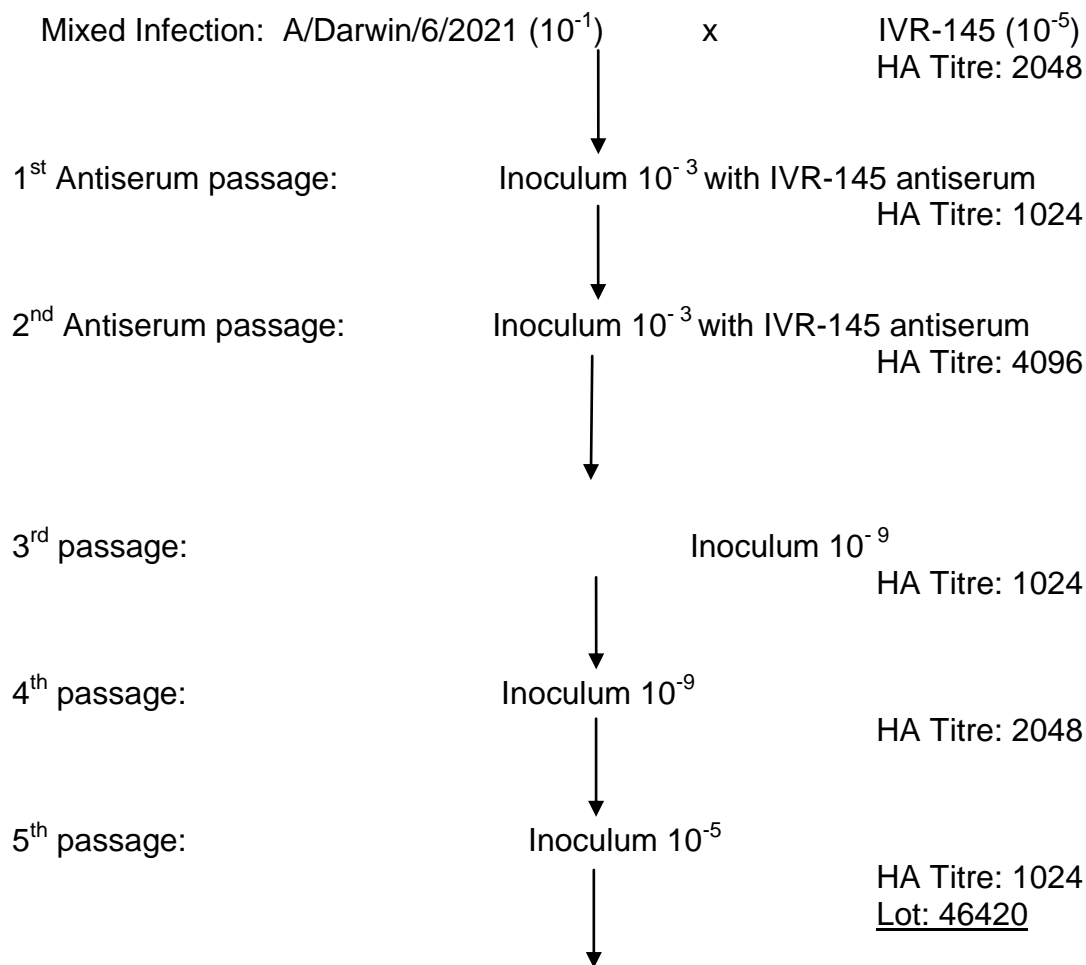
Mixed Infection: A/Darwin/6/2021 ($10^{-1}$) x IVR-145 ($10^{-5}$)
HA Titre: 2048

1$^{st}$ Antiserum passage: Inoculum $10^{-3}$ with IVR-145 antiserum
HA Titre: 1024

2$^{nd}$ Antiserum passage: Inoculum $10^{-3}$ with IVR-145 antiserum
HA Titre: 4096

3$^{rd}$ passage: Inoculum $10^{-9}$
HA Titre: 1024

4$^{th}$ passage: Inoculum $10^{-9}$
HA Titre: 2048

5$^{th}$ passage: Inoculum $10^{-5}$
HA Titre: 1024
Lot: 46420